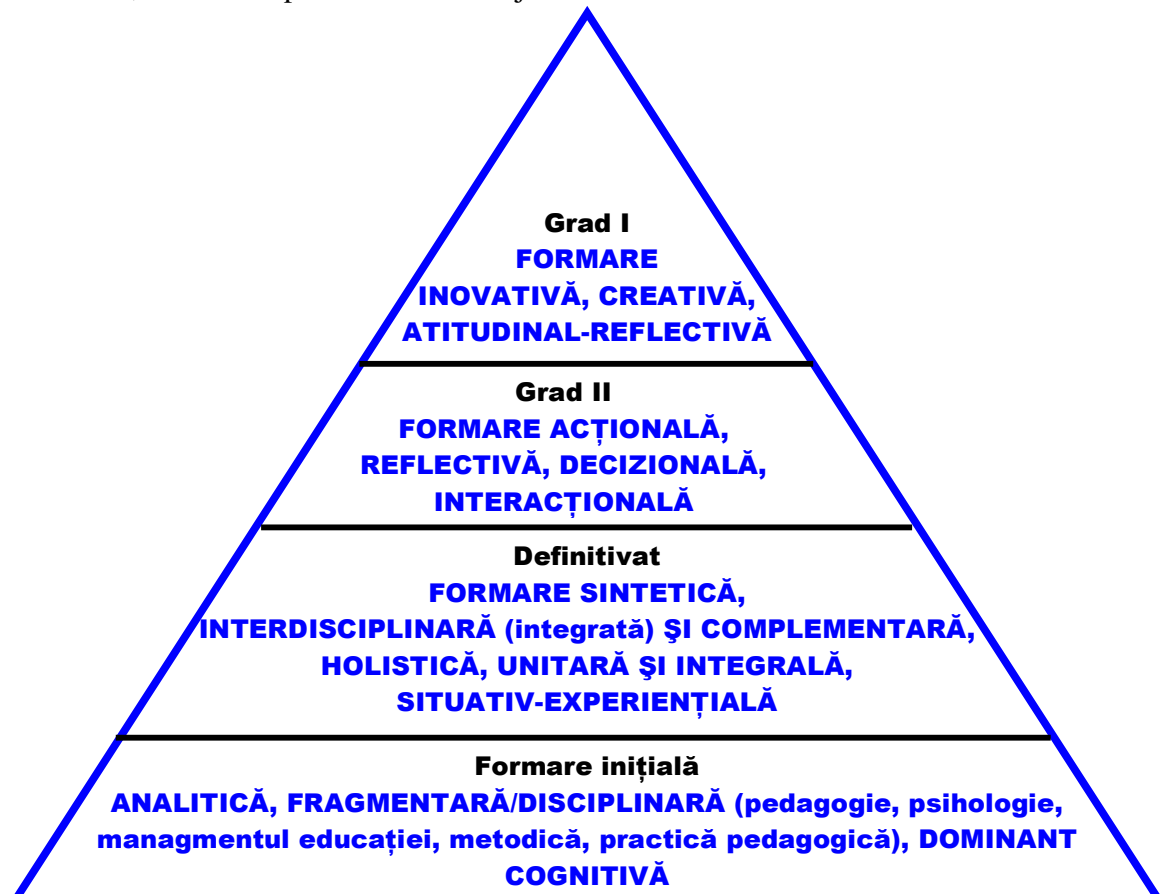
Grad I
FORMARE
INOVATIVĂ, CREATIVĂ,
ATITUDINAL-REFLECTIVĂ

Grad II
FORMARE ACȚIONALĂ,
REFLECTIVĂ, DECIZIONALĂ,
INTERACȚIONALĂ

Definitivat
FORMARE SINTETICĂ,
INTERDISCIPLINARĂ (integrată) ŞI COMPLEMENTARĂ,
HOLISTICĂ, UNITARĂ ŞI INTEGRALĂ,
SITUATIV-EXPERIENȚIALĂ

Formare inițială
ANALITICĂ, FRAGMENTARĂ/DISCIPLINARĂ (pedagogie, psihologie, managmentul educației, metodică, practică pedagogică), DOMINANT COGNITIVĂ